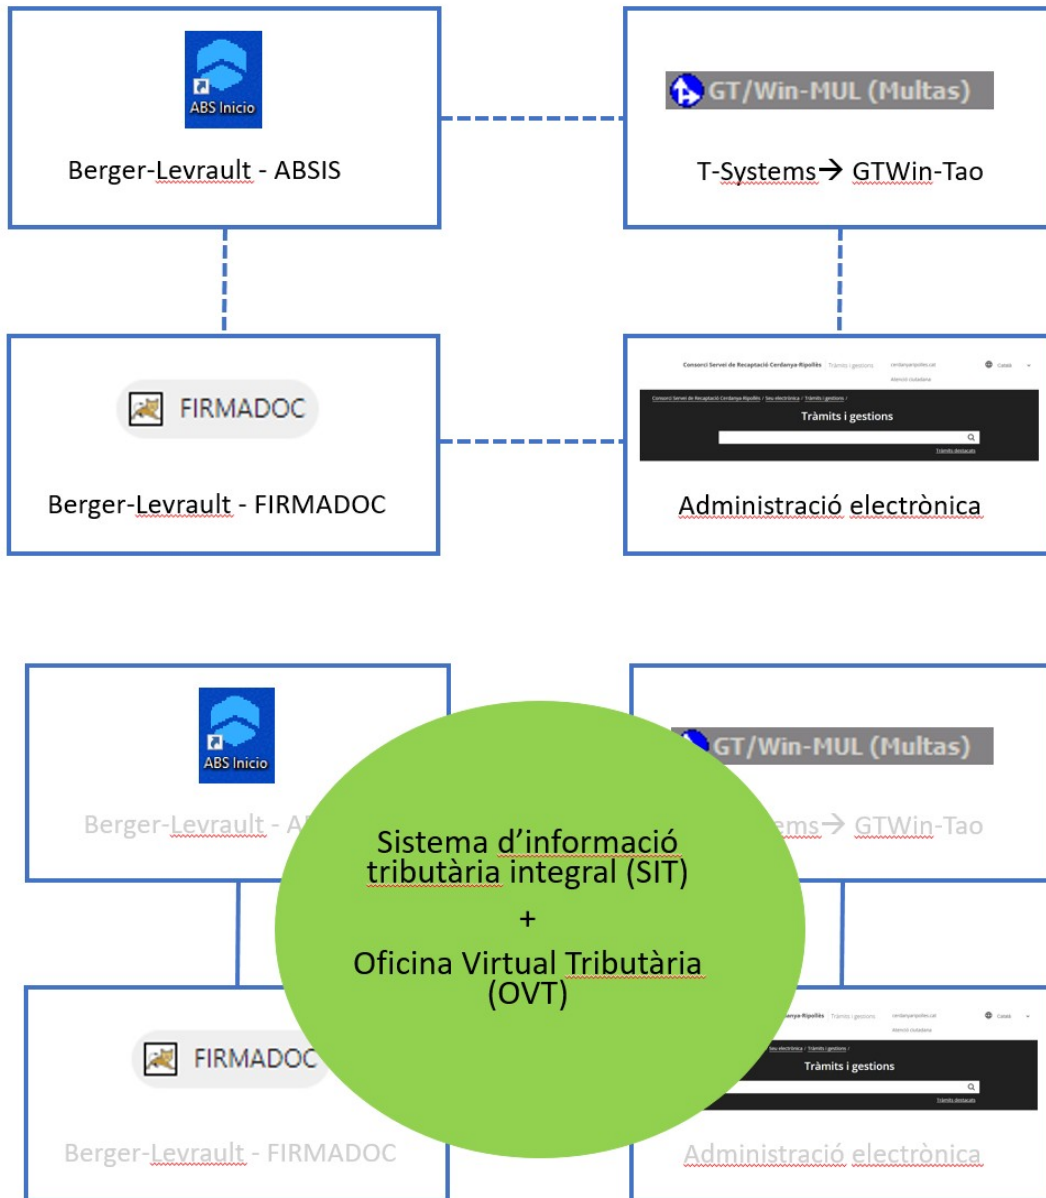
ABS Inicio

Berger-Levrault - ABSIS

GT/Win-MUL (Multas)

T-Systems→ GTWin-Tao

FIRMADOC

Berger-Levrault - FIRMADOC

Consorci Servei de Recaptació Cerdanya-Ripollès Tràmits i gestions cerdanyaripolles.cat Atenció ciutadana Català

Consorci Servei de Recaptació Cerdanya-Ripollès / Seu electrònica / Tràmits i gestions /

Tràmits i gestions

Tràmits destacats

Administració electrònica

ABS Inicio

Berger-Levrault - A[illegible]

GT/Win-MUL (Multas)

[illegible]ems→ GTWin-Tao

Sistema d'informació tributària integral (SIT)
+
Oficina Virtual Tributària (OVT)

FIRMADOC

Berger-Levrault - FIRMADOC

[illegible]erdanya-Ripollès Tràmits i gestions cerdanyaripolles.cat Atenció ciutadana Català

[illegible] Seu electrònica / Tràmits i gestions /

Tràmits i gestions

Tràmits destacats

Administració electrònica